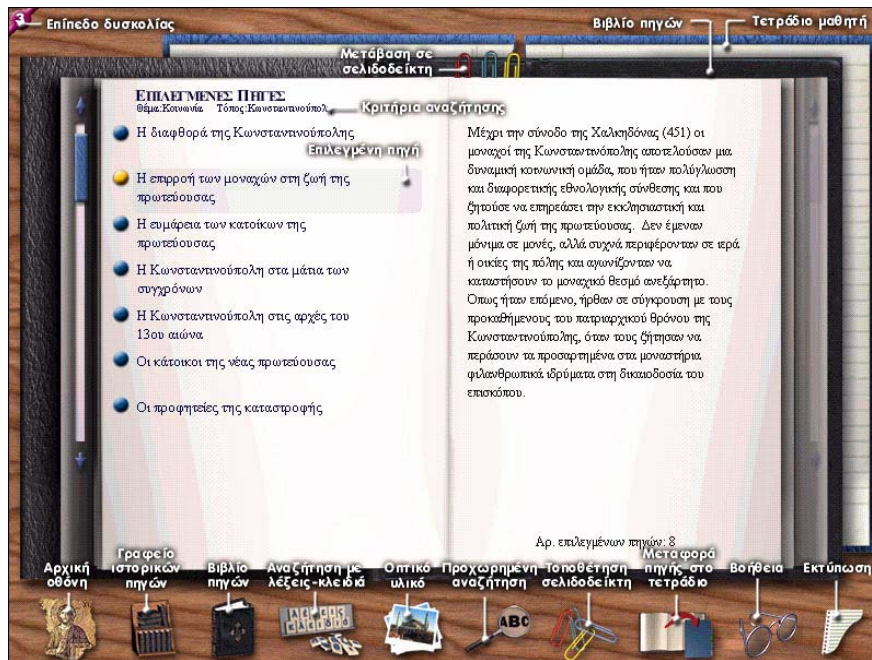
3 Επίπεδο δυσκολίας

Βιβλίο πηγών

Τετράδιο μαθητή

Μετάβαση σε σελιδοδείκτη

ΕΠΙΛΕΓΜΕΝΕΣ ΠΗΓΕΣ
Θέμα:Κοινωνία Τόπος:Κωνσταντινούπολ

Κριτήρια αναζήτησης

Η διαφθορά της Κωνσταντινούπολης

Επιλεγμένη πηγή

Η επιρροή των μοναχών στη ζωή της πρωτεύουσας

Η ευμάρεια των κατοίκων της πρωτεύουσας

Η Κωνσταντινούπολη στα μάτια των συγχρόνων

Η Κωνσταντινούπολη στις αρχές του 13ου αιώνα

Οι κάτοικοι της νέας πρωτεύουσας

Οι προφητείες της καταστροφής

Μέχρι την σύνοδο της Χαλκηδόνας (451) οι μοναχοί της Κωνσταντινούπολης αποτελούσαν μια δυναμική κοινωνική ομάδα, που ήταν πολύγλωσση και διαφορετικής εθνολογικής σύνθεσης και που ζητούσε να επηρεάσει την εκκλησιαστική και πολιτική ζωή της πρωτεύουσας. Δεν έμεναν μόνιμα σε μονές, αλλά συχνά περιφέρονταν σε ιερά ή οικίες της πόλης και αγωνίζονταν να καταστήσουν το μοναχικό θεσμό ανεξάρτητο. Όπως ήταν επόμενο, ήρθαν σε σύγκρουση με τους προκαθήμενους του πατριαρχικού θρόνου της Κωνσταντινούπολης, όταν τους ζήτησαν να περάσουν τα προσαρτημένα στα μοναστήρια φιλανθρωπικά ιδρύματα στη δικαιοδοσία του επισκόπου.

Αρ. επιλεγμένων πηγών: 8

Αρχική οθόνη | Γραφείο ιστορικών πηγών | Βιβλίο πηγών | Αναζήτηση με λέξεις-κλειδιά | Οπτικό υλικό | Προχωρημένη αναζήτηση | Τοποθέτηση σελιδοδείκτη | Μεταφορά πηγής στο τετράδιο | Βοήθεια | Εκτύπωση

ABC